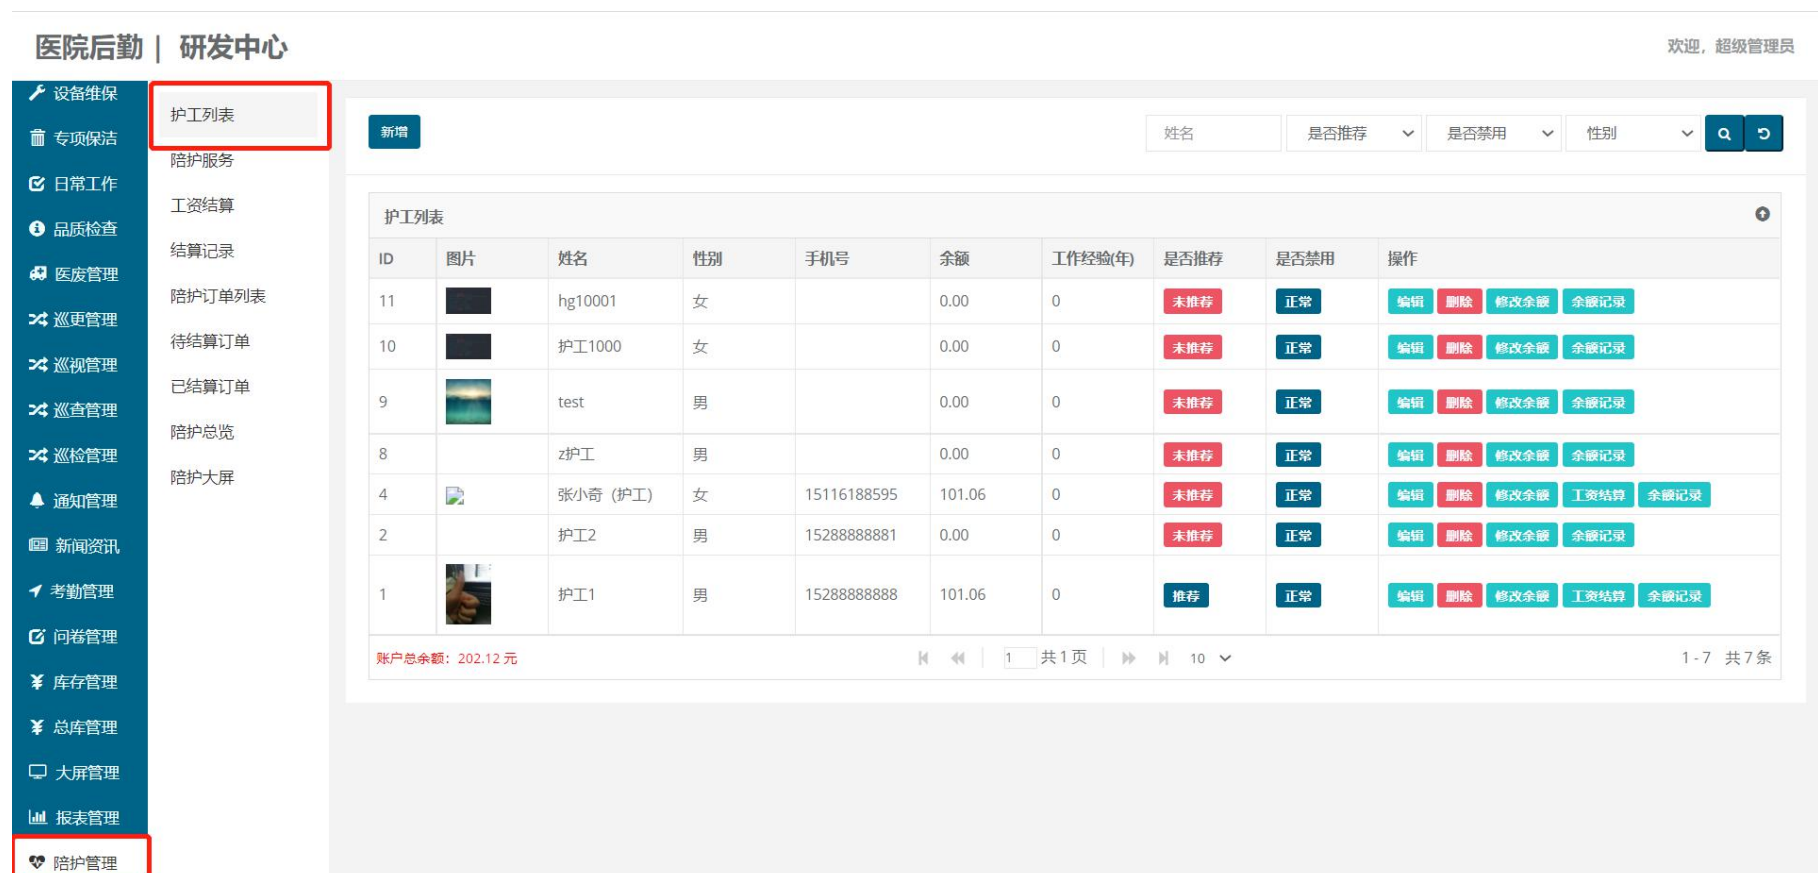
医院后勤 | 研发中心

欢迎，超级管理员

设备维保
专项保洁
日常工作
品质检查
医废管理
巡更管理
巡视管理
巡查管理
巡检管理
通知管理
新闻资讯
考勤管理
问卷管理
库存管理
总库管理
大屏管理
报表管理
陪护管理

护工列表
陪护服务
工资结算
结算记录
陪护订单列表
待结算订单
已结算订单
陪护总览
陪护大屏

新增

姓名 是否推荐 是否禁用 性别

护工列表

| ID | 图片 | 姓名 | 性别 | 手机号 | 余额 | 工作经验(年) | 是否推荐 | 是否禁用 | 操作 |
|---|---|---|---|---|---|---|---|---|---|
| 11 | | hg10001 | 女 | | 0.00 | 0 | 未推荐 | 正常 | 编辑 删除 修改余额 余额记录 |
| 10 | | 护工1000 | 女 | | 0.00 | 0 | 未推荐 | 正常 | 编辑 删除 修改余额 余额记录 |
| 9 | | test | 男 | | 0.00 | 0 | 未推荐 | 正常 | 编辑 删除 修改余额 余额记录 |
| 8 | | z护工 | 男 | | 0.00 | 0 | 未推荐 | 正常 | 编辑 删除 修改余额 余额记录 |
| 4 | | 张小奇（护工） | 女 | 15116188595 | 101.06 | 0 | 未推荐 | 正常 | 编辑 删除 修改余额 工资结算 余额记录 |
| 2 | | 护工2 | 男 | 15288888881 | 0.00 | 0 | 未推荐 | 正常 | 编辑 删除 修改余额 余额记录 |
| 1 | | 护工1 | 男 | 15288888888 | 101.06 | 0 | 推荐 | 正常 | 编辑 删除 修改余额 工资结算 余额记录 |

账户总余额：202.12 元

1 共 1 页 10

1 - 7 共 7 条